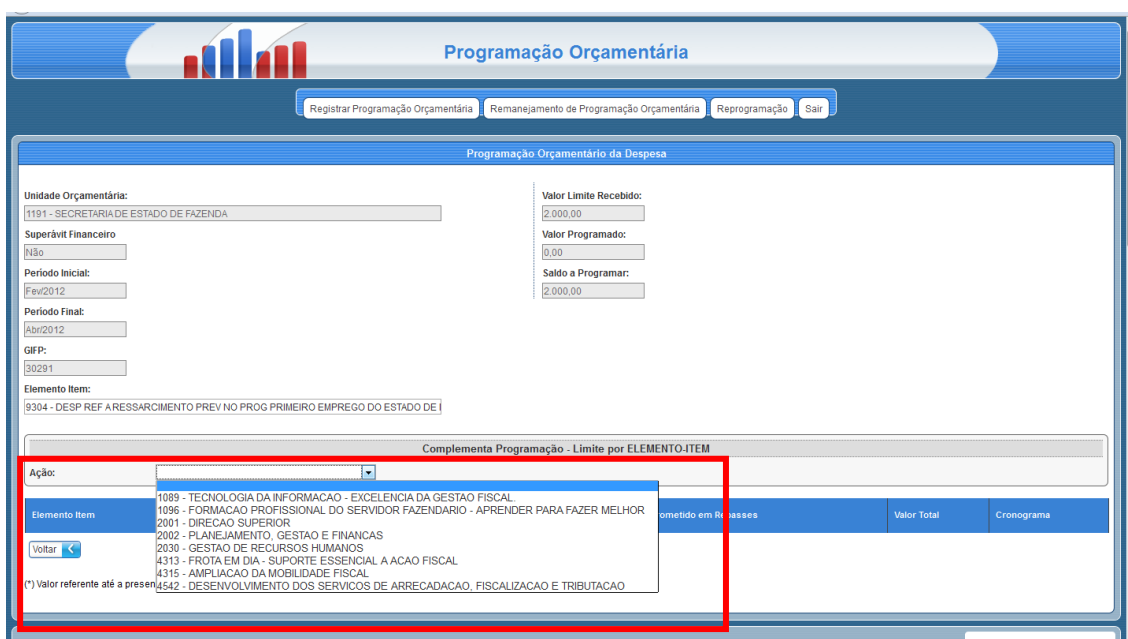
Programação Orçamentária

Registrar Programação Orçamentária | Remanejamento de Programação Orçamentária | Reprogramação | Sair

Programação Orçamentário da Despesa

Unidade Orçamentária:
1191 - SECRETARIA DE ESTADO DE FAZENDA
Superávit Financeiro
Não
Período Inicial:
Fev/2012
Período Final:
Abr/2012
GIFP:
30291
Elemento Item:
9304 - DESP REF A RESSARCIMENTO PREV NO PROG PRIMEIRO EMPREGO DO ESTADO DE I

Valor Limite Recebido:
2.000,00
Valor Programado:
0,00
Saldo a Programar:
2.000,00

Complementa Programação - Limite por ELEMENTO-ITEM

Ação:

1089 - TECNOLOGIA DA INFORMACAO - EXCELENCIA DA GESTAO FISCAL
1096 - FORMACAO PROFISSIONAL DO SERVIDOR FAZENDARIO - APRENDER PARA FAZER MELHOR
2001 - DIRECAO SUPERIOR
2002 - PLANEJAMENTO, GESTAO E FINANCAS
2030 - GESTAO DE RECURSOS HUMANOS
4313 - FROTA EM DIA - SUPORTE ESSENCIAL A ACAO FISCAL
4315 - AMPLIACAO DA MOBILIDADE FISCAL
4542 - DESENVOLVIMENTO DOS SERVICOS DE ARRECADACAO, FISCALIZACAO E TRIBUTACAO

| Elemento Item | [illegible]rometido em Repasses | Valor Total | Cronograma |
|---|---|---|---|

Voltar

(*) Valor referente até a presen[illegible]